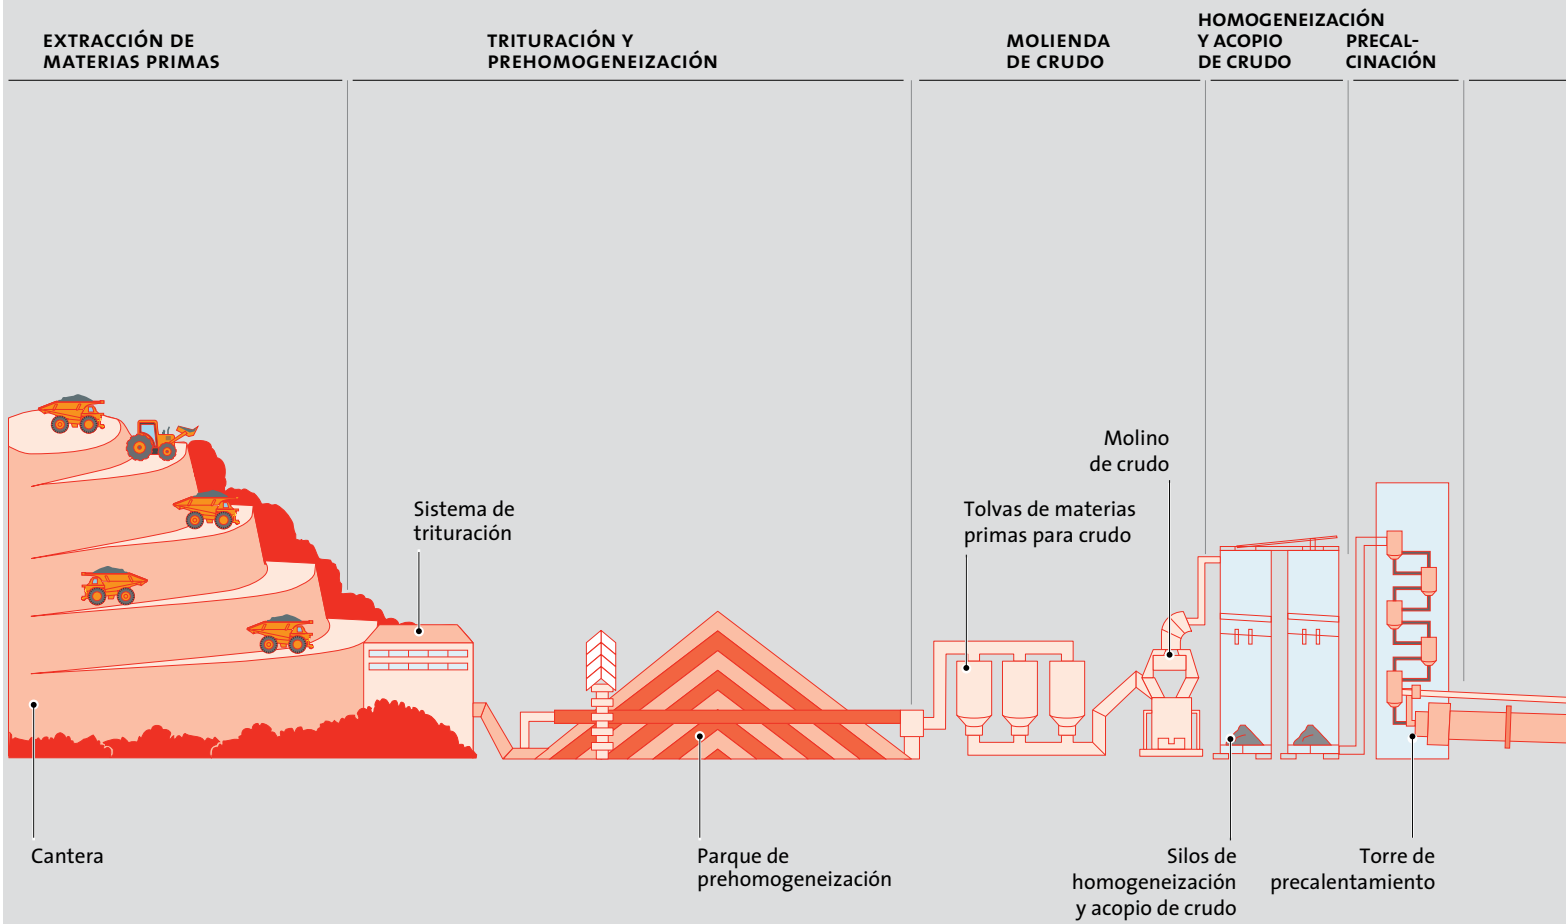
EXTRACCIÓN DE MATERIAS PRIMAS

TRITURACIÓN Y PREHOMOGENEIZACIÓN

MOLIENDA DE CRUDO

HOMOGENEIZACIÓN Y ACOPIO DE CRUDO

PRECAL-CINACIÓN

Sistema de trituración

Molino de crudo

Tolvas de materias primas para crudo

Cantera

Parque de prehomogeneización

Silos de homogeneización y acopio de crudo

Torre de precalentamiento